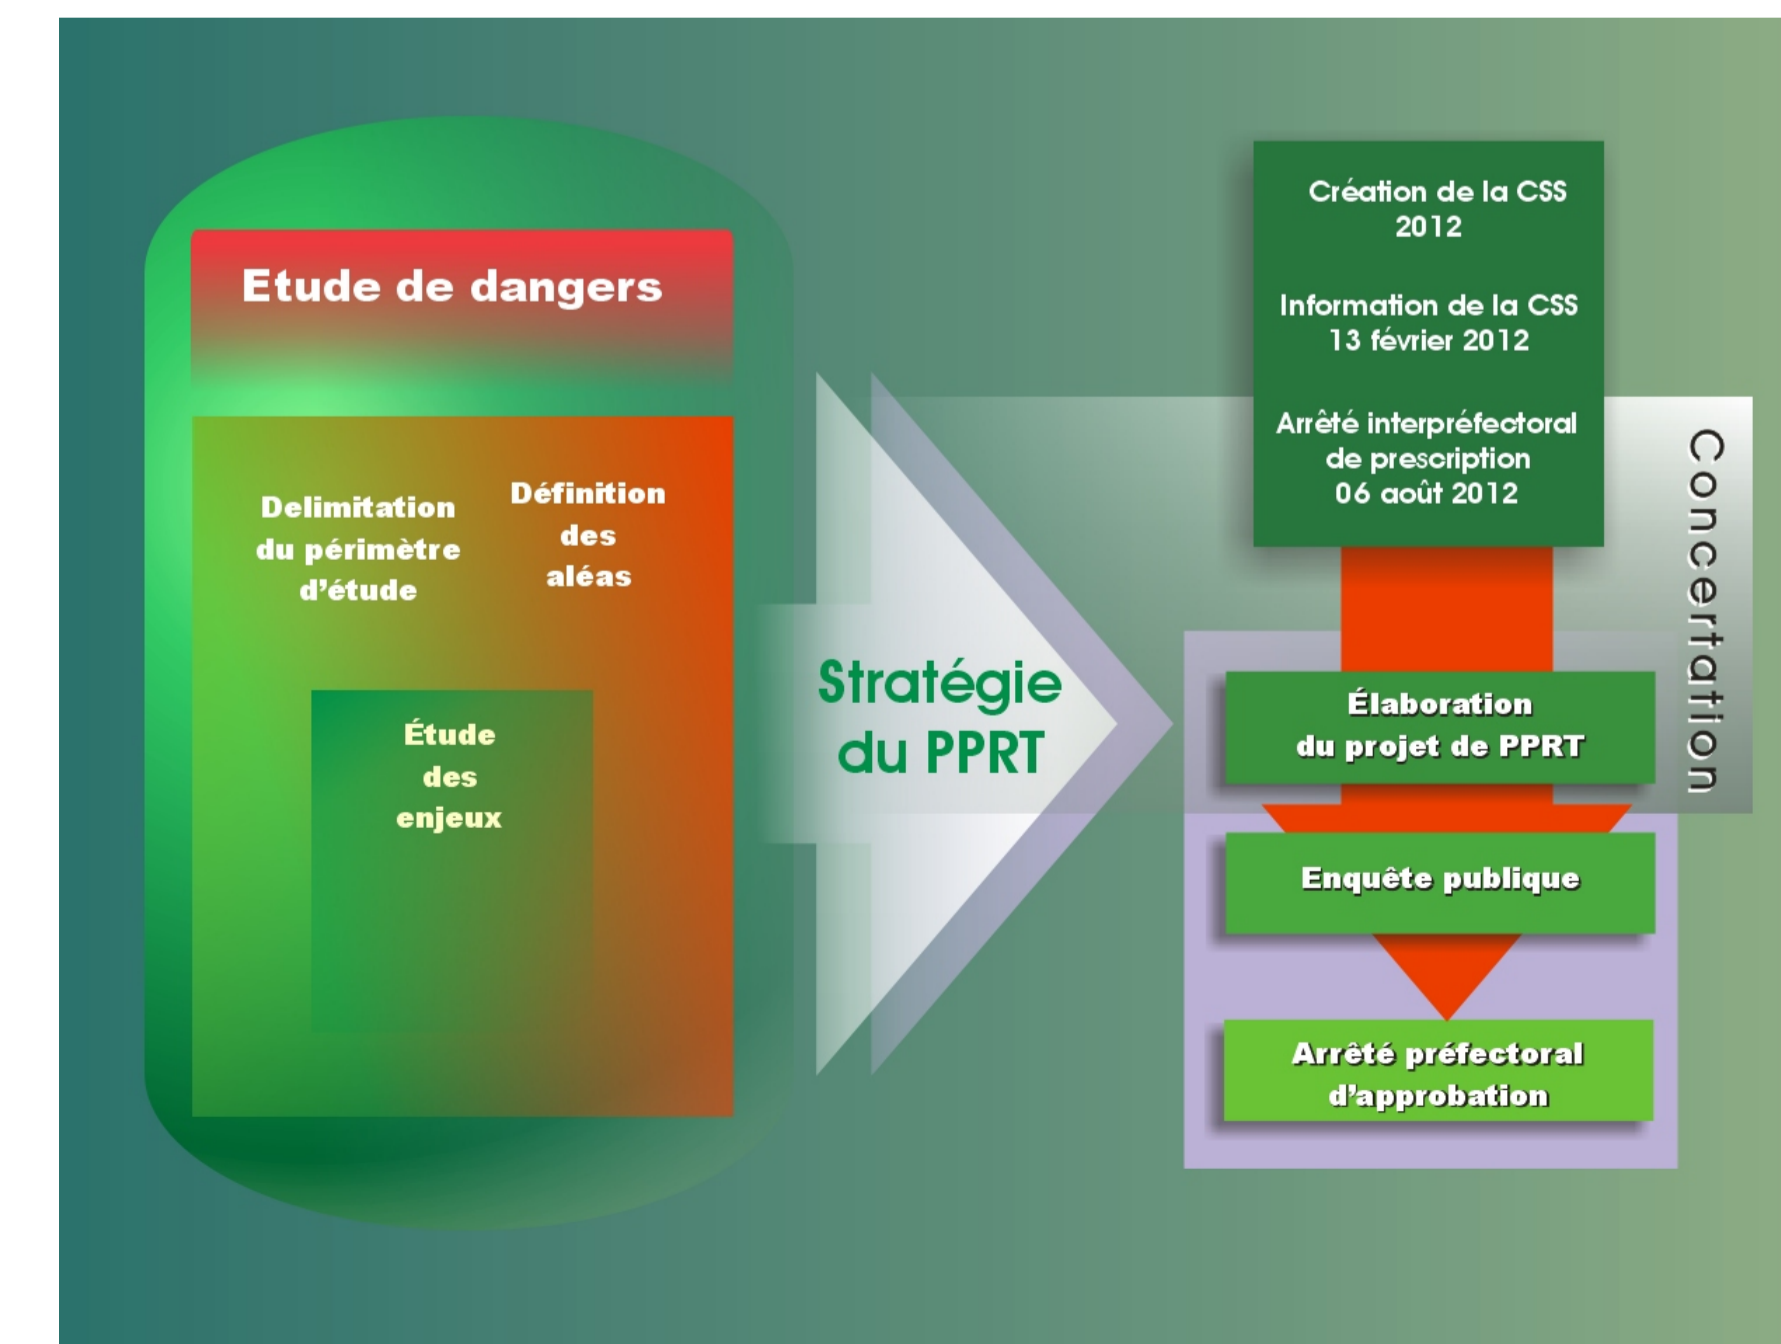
Etude de dangers

Delimitation du périmètre d'étude

Définition des aléas

Étude des enjeux

Stratégie du PPRT

Création de la CSS 2012

Information de la CSS 13 février 2012

Arrêté interpréfectoral de prescription 06 août 2012

Concertation

Élaboration du projet de PPRT

Enquête publique

Arrêté préfectoral d'approbation